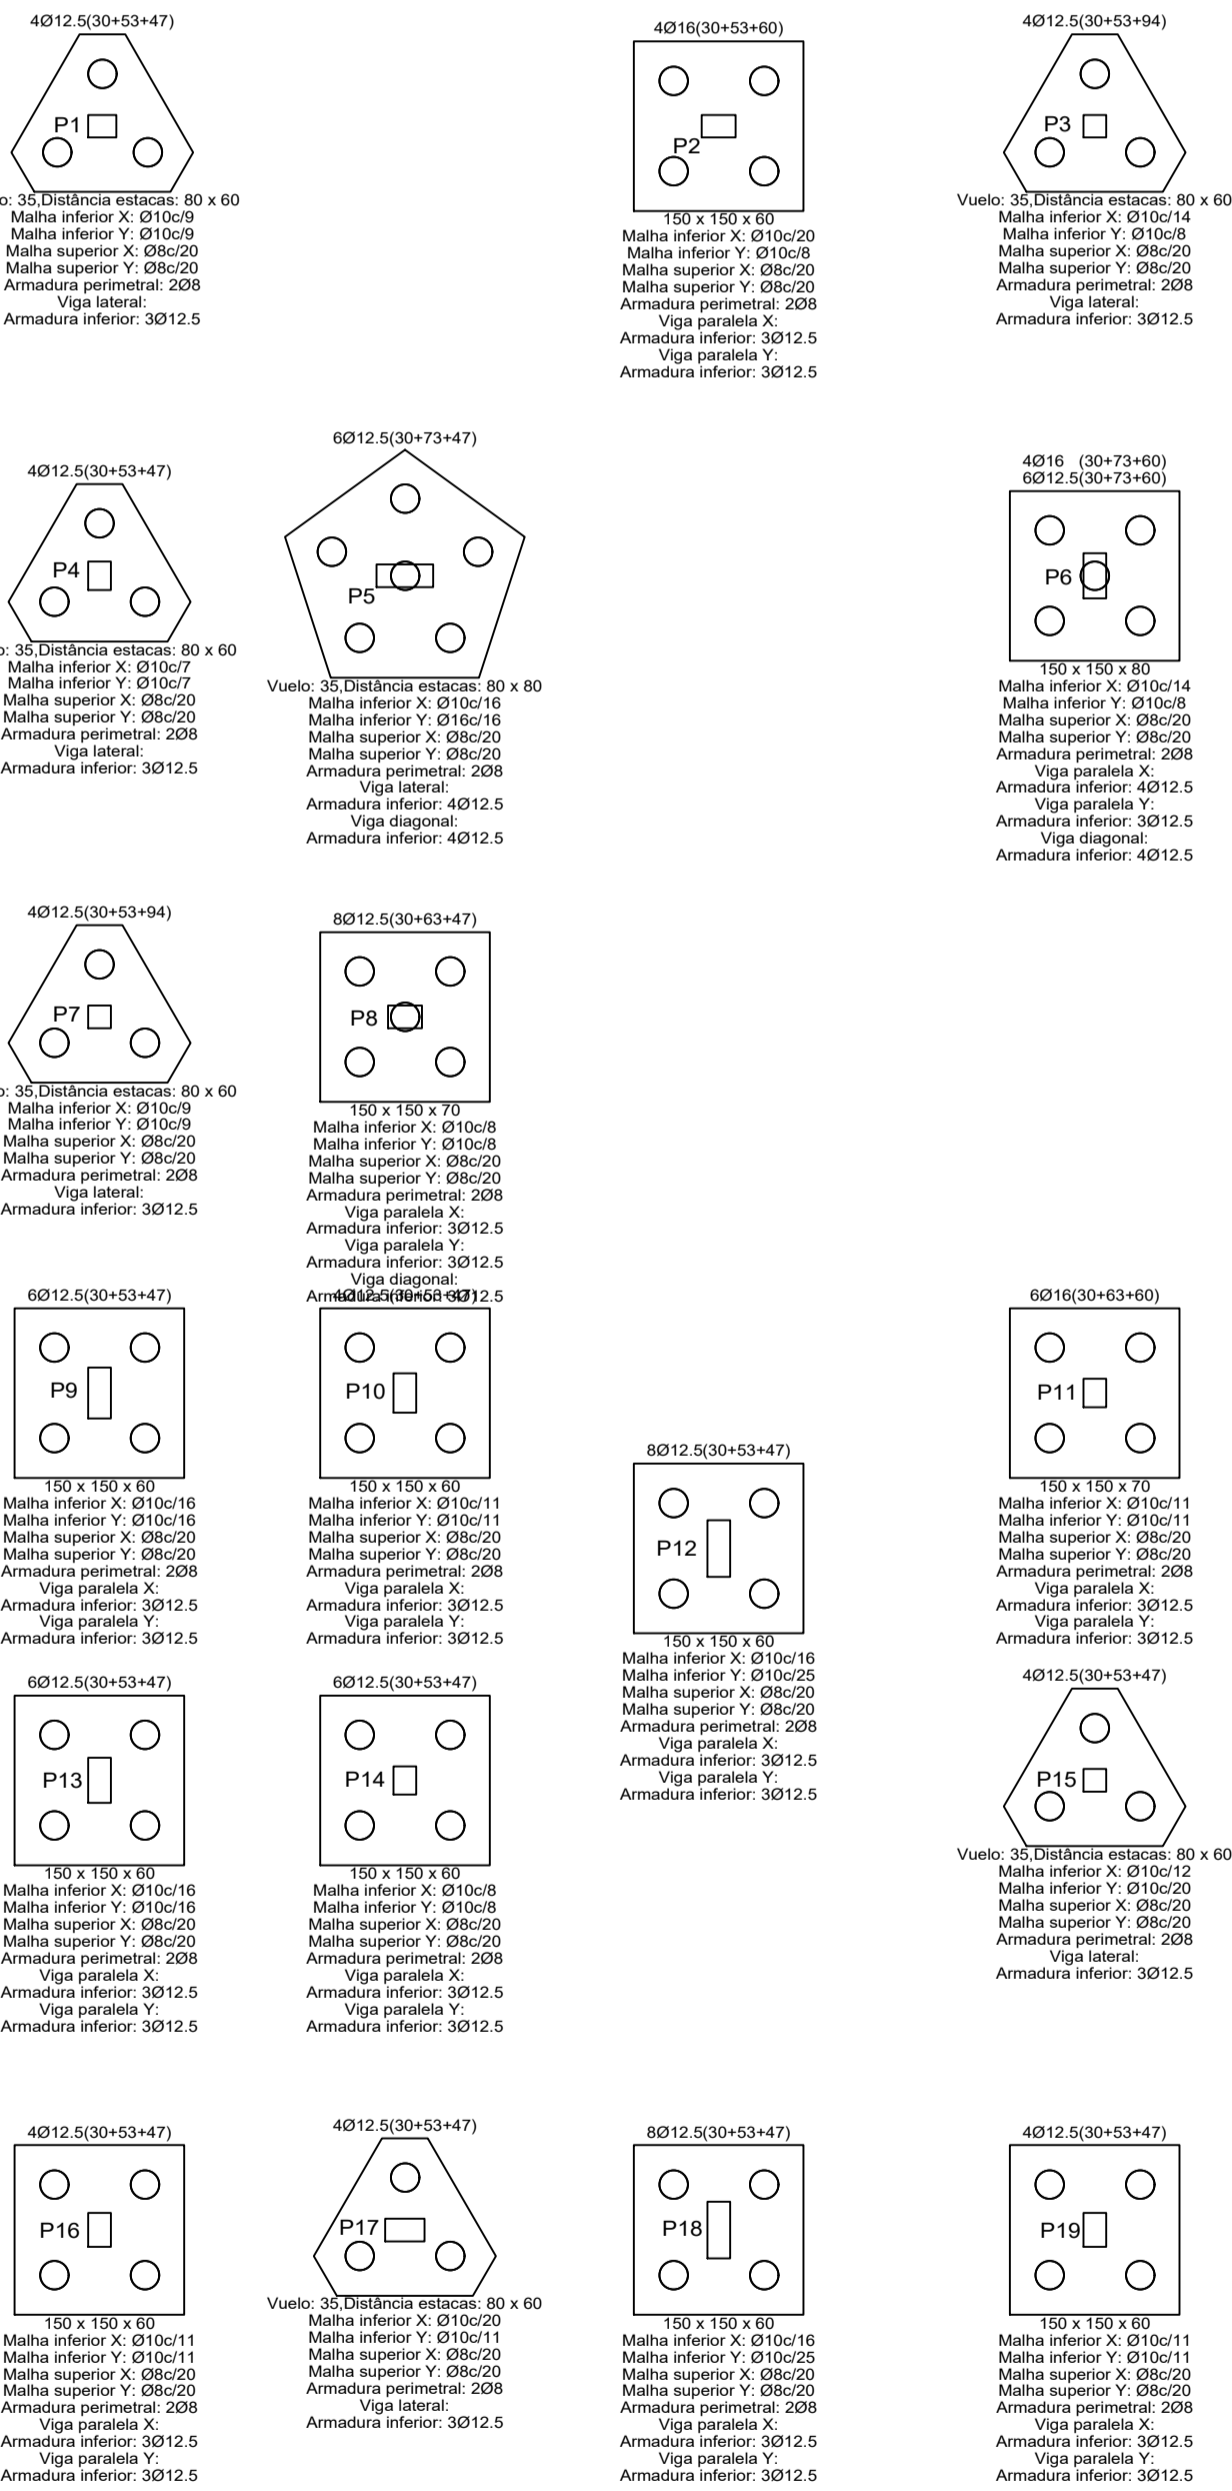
4Ø12.5(30+53+47)

P1

o: 35,Distância estacas: 80 x 60
Malha inferior X: Ø10c/9
Malha inferior Y: Ø10c/9
Malha superior X: Ø8c/20
Malha superior Y: Ø8c/20
Armadura perimetral: 2Ø8
Viga lateral:
Armadura inferior: 3Ø12.5

4Ø16(30+53+60)

P2

150 x 150 x 60
Malha inferior X: Ø10c/20
Malha inferior Y: Ø10c/8
Malha superior X: Ø8c/20
Malha superior Y: Ø8c/20
Armadura perimetral: 2Ø8
Viga paralela X:
Armadura inferior: 3Ø12.5
Viga paralela Y:
Armadura inferior: 3Ø12.5

4Ø12.5(30+53+94)

P3

Vuelo: 35,Distância estacas: 80 x 60
Malha inferior X: Ø10c/14
Malha inferior Y: Ø10c/8
Malha superior X: Ø8c/20
Malha superior Y: Ø8c/20
Armadura perimetral: 2Ø8
Viga lateral:
Armadura inferior: 3Ø12.5

4Ø12.5(30+53+47)

P4

o: 35,Distância estacas: 80 x 60
Malha inferior X: Ø10c/7
Malha inferior Y: Ø10c/7
Malha superior X: Ø8c/20
Malha superior Y: Ø8c/20
Armadura perimetral: 2Ø8
Viga lateral:
Armadura inferior: 3Ø12.5

6Ø12.5(30+73+47)

P5

Vuelo: 35,Distância estacas: 80 x 80
Malha inferior X: Ø10c/16
Malha inferior Y: Ø16c/16
Malha superior X: Ø8c/20
Malha superior Y: Ø8c/20
Armadura perimetral: 2Ø8
Viga lateral:
Armadura inferior: 4Ø12.5
Viga diagonal:
Armadura inferior: 4Ø12.5

4Ø16 (30+73+60)
6Ø12.5(30+73+60)

P6

150 x 150 x 80
Malha inferior X: Ø10c/14
Malha inferior Y: Ø10c/8
Malha superior X: Ø8c/20
Malha superior Y: Ø8c/20
Armadura perimetral: 2Ø8
Viga paralela X:
Armadura inferior: 4Ø12.5
Viga paralela Y:
Armadura inferior: 3Ø12.5
Viga diagonal:
Armadura inferior: 4Ø12.5

4Ø12.5(30+53+94)

P7

o: 35,Distância estacas: 80 x 60
Malha inferior X: Ø10c/9
Malha inferior Y: Ø10c/9
Malha superior X: Ø8c/20
Malha superior Y: Ø8c/20
Armadura perimetral: 2Ø8
Viga lateral:
Armadura inferior: 3Ø12.5

8Ø12.5(30+63+47)

P8

150 x 150 x 70
Malha inferior X: Ø10c/8
Malha inferior Y: Ø10c/8
Malha superior X: Ø8c/20
Malha superior Y: Ø8c/20
Armadura perimetral: 2Ø8
Viga paralela X:
Armadura inferior: 3Ø12.5
Viga paralela Y:
Armadura inferior: 3Ø12.5
Viga diagonal:
Armadura inferior: 3Ø12.5
4Ø12.5(30+53+47)

6Ø12.5(30+53+47)

P9

150 x 150 x 60
Malha inferior X: Ø10c/16
Malha inferior Y: Ø10c/16
Malha superior X: Ø8c/20
Malha superior Y: Ø8c/20
Armadura perimetral: 2Ø8
Viga paralela X:
Armadura inferior: 3Ø12.5
Viga paralela Y:
Armadura inferior: 3Ø12.5

P10

150 x 150 x 60
Malha inferior X: Ø10c/11
Malha inferior Y: Ø10c/11
Malha superior X: Ø8c/20
Malha superior Y: Ø8c/20
Armadura perimetral: 2Ø8
Viga paralela X:
Armadura inferior: 3Ø12.5
Viga paralela Y:
Armadura inferior: 3Ø12.5

8Ø12.5(30+53+47)

P12

150 x 150 x 60
Malha inferior X: Ø10c/16
Malha inferior Y: Ø10c/25
Malha superior X: Ø8c/20
Malha superior Y: Ø8c/20
Armadura perimetral: 2Ø8
Viga paralela X:
Armadura inferior: 3Ø12.5
Viga paralela Y:
Armadura inferior: 3Ø12.5

6Ø16(30+63+60)

P11

150 x 150 x 70
Malha inferior X: Ø10c/11
Malha inferior Y: Ø10c/11
Malha superior X: Ø8c/20
Malha superior Y: Ø8c/20
Armadura perimetral: 2Ø8
Viga paralela X:
Armadura inferior: 3Ø12.5
Viga paralela Y:
Armadura inferior: 3Ø12.5

6Ø12.5(30+53+47)

P13

150 x 150 x 60
Malha inferior X: Ø10c/16
Malha inferior Y: Ø10c/16
Malha superior X: Ø8c/20
Malha superior Y: Ø8c/20
Armadura perimetral: 2Ø8
Viga paralela X:
Armadura inferior: 3Ø12.5
Viga paralela Y:
Armadura inferior: 3Ø12.5

6Ø12.5(30+53+47)

P14

150 x 150 x 60
Malha inferior X: Ø10c/8
Malha inferior Y: Ø10c/8
Malha superior X: Ø8c/20
Malha superior Y: Ø8c/20
Armadura perimetral: 2Ø8
Viga paralela X:
Armadura inferior: 3Ø12.5
Viga paralela Y:
Armadura inferior: 3Ø12.5

4Ø12.5(30+53+47)

P15

Vuelo: 35,Distância estacas: 80 x 60
Malha inferior X: Ø10c/12
Malha inferior Y: Ø10c/20
Malha superior X: Ø8c/20
Malha superior Y: Ø8c/20
Armadura perimetral: 2Ø8
Viga lateral:
Armadura inferior: 3Ø12.5

4Ø12.5(30+53+47)

P16

150 x 150 x 60
Malha inferior X: Ø10c/11
Malha inferior Y: Ø10c/11
Malha superior X: Ø8c/20
Malha superior Y: Ø8c/20
Armadura perimetral: 2Ø8
Viga paralela X:
Armadura inferior: 3Ø12.5
Viga paralela Y:
Armadura inferior: 3Ø12.5

4Ø12.5(30+53+47)

P17

Vuelo: 35,Distância estacas: 80 x 60
Malha inferior X: Ø10c/20
Malha inferior Y: Ø10c/11
Malha superior X: Ø8c/20
Malha superior Y: Ø8c/20
Armadura perimetral: 2Ø8
Viga lateral:
Armadura inferior: 3Ø12.5

8Ø12.5(30+53+47)

P18

150 x 150 x 60
Malha inferior X: Ø10c/16
Malha inferior Y: Ø10c/25
Malha superior X: Ø8c/20
Malha superior Y: Ø8c/20
Armadura perimetral: 2Ø8
Viga paralela X:
Armadura inferior: 3Ø12.5
Viga paralela Y:
Armadura inferior: 3Ø12.5

4Ø12.5(30+53+47)

P19

150 x 150 x 60
Malha inferior X: Ø10c/11
Malha inferior Y: Ø10c/11
Malha superior X: Ø8c/20
Malha superior Y: Ø8c/20
Armadura perimetral: 2Ø8
Viga paralela X:
Armadura inferior: 3Ø12.5
Viga paralela Y:
Armadura inferior: 3Ø12.5